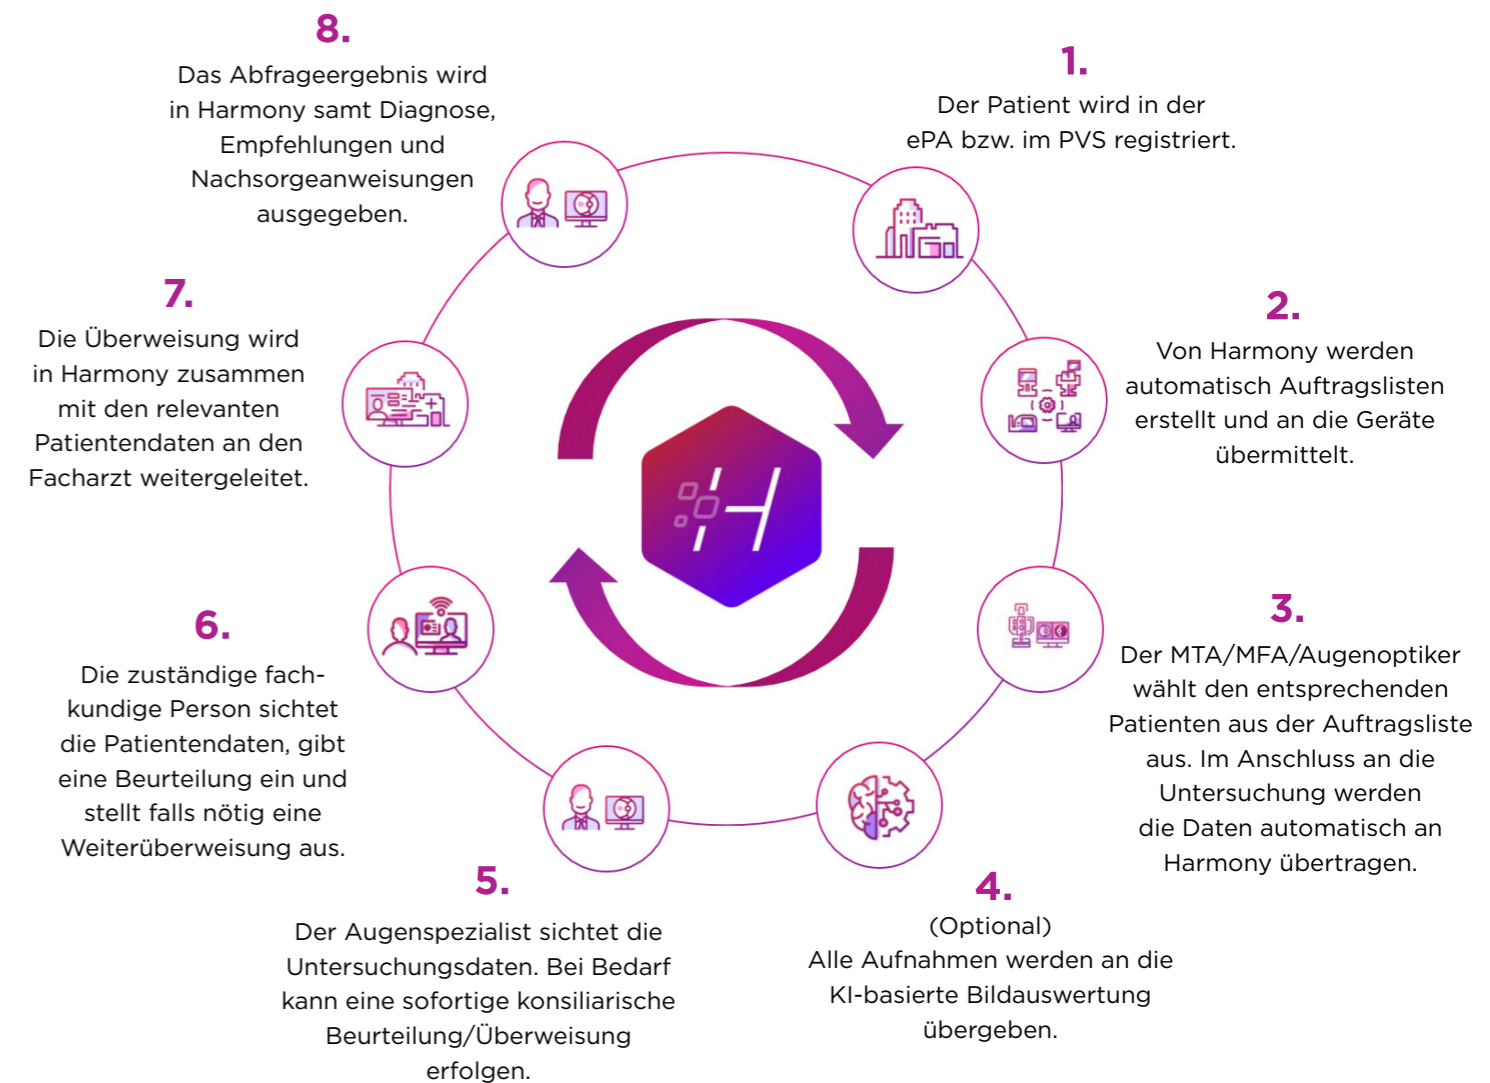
1.
Der Patient wird in der ePA bzw. im PVS registriert.

2.
Von Harmony werden automatisch Auftragslisten erstellt und an die Geräte übermittelt.

3.
Der MTA/MFA/Augenoptiker wählt den entsprechenden Patienten aus der Auftragsliste aus. Im Anschluss an die Untersuchung werden die Daten automatisch an Harmony übertragen.

4.
(Optional)
Alle Aufnahmen werden an die KI-basierte Bildauswertung übergeben.

5.
Der Augenspezialist sichtet die Untersuchungsdaten. Bei Bedarf kann eine sofortige konsiliarische Beurteilung/Überweisung erfolgen.

6.
Die zuständige fachkundige Person sichtet die Patientendaten, gibt eine Beurteilung ein und stellt falls nötig eine Weiterüberweisung aus.

7.
Die Überweisung wird in Harmony zusammen mit den relevanten Patientendaten an den Facharzt weitergeleitet.

8.
Das Abfrageergebnis wird in Harmony samt Diagnose, Empfehlungen und Nachsorgeanweisungen ausgegeben.